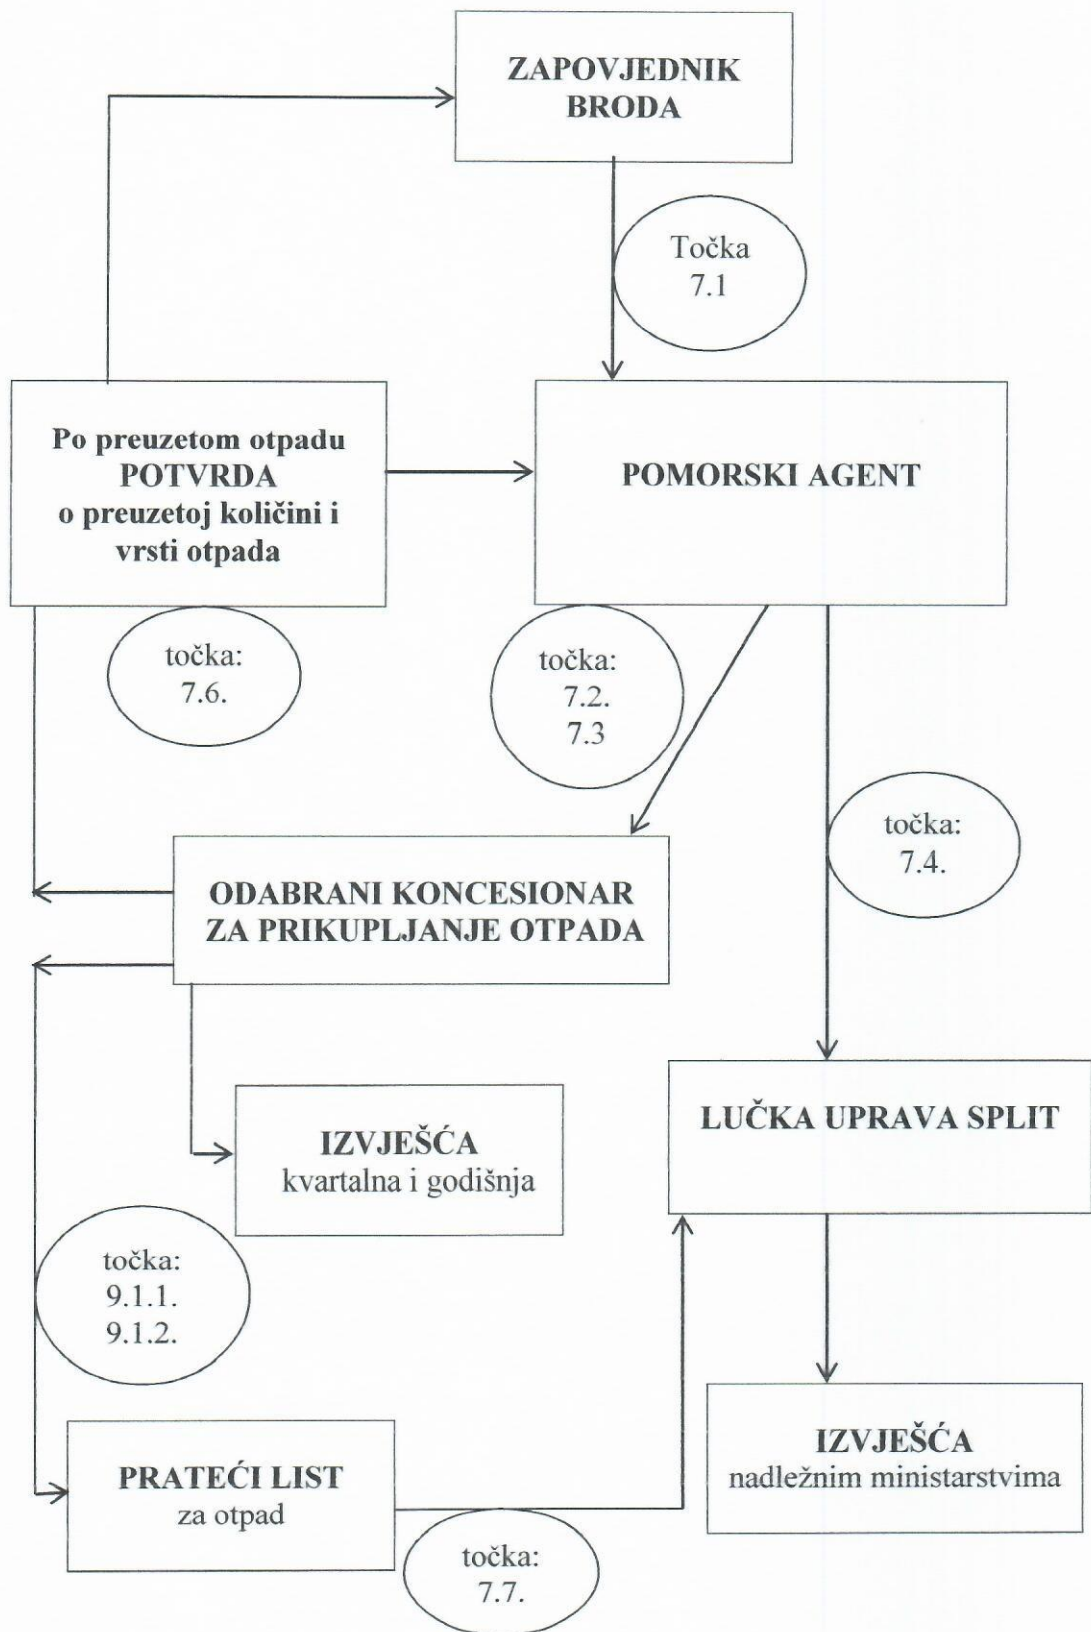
ZAPOVJEDNIK BRODA

Točka 7.1

Po preuzetom otpadu POTVRDA o preuzetoj količini i vrsti otpada

POMORSKI AGENT

točka: 7.6.

točka: 7.2. 7.3

točka: 7.4.

ODABRANI KONCESIONAR ZA PRIKUPLJANJE OTPADA

IZVJEŠĆA kvartalna i godišnja

LUČKA UPRAVA SPLIT

točka: 9.1.1. 9.1.2.

PRATEĆI LIST za otpad

IZVJEŠĆA nadležnim ministarstvima

točka: 7.7.